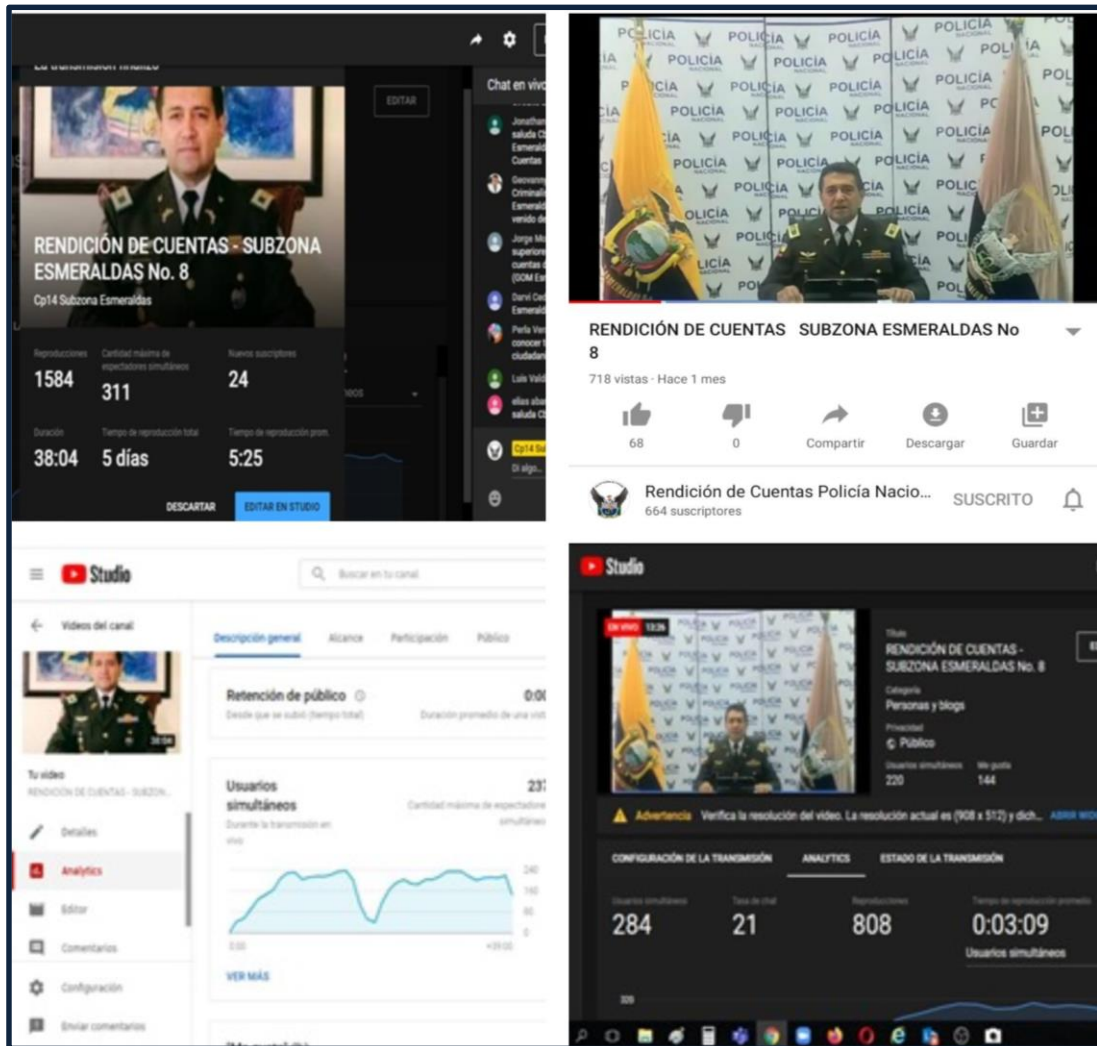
EDITAR

Chat en vivo

Jonathan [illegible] saluda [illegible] Esmeraldas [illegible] Cuentas

Geovanny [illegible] Criminal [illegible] Esmeraldas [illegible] venido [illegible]

Jorge M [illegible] superior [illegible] cuentas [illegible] (GOM Es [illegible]

Darvi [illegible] Esmeralda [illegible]

Perla Ver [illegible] conocer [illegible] ciudadan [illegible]

Luis Vald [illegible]

elias aba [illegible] saluda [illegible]

Cp14 Su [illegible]

Di algo...

RENDICIÓN DE CUENTAS - SUBZONA ESMERALDAS No. 8

Cp14 Subzona Esmeraldas

| Reproducciones | Cantidad máxima de espectadores simultáneos | Nuevos suscriptores |
|---|---|---|
| 1584 | 311 | 24 |

| Duración | Tiempo de reproducción total | Tiempo de reproducción prom. |
|---|---|---|
| 38:04 | 5 días | 5:25 |

DESCARTAR

EDITAR EN STUDIO

POLICÍA NACIONAL

RENDICIÓN DE CUENTAS SUBZONA ESMERALDAS No 8

718 vistas · Hace 1 mes

68 0 Compartir Descargar Guardar

Rendición de Cuentas Policía Nacio...
664 suscriptores

SUSCRITO

Studio

Buscar en tu canal

Videos del canal

38:04

Tu video
RENDICIÓN DE CUENTAS - SUBZON...

Detalles

Analytics

Editor

Comentarios

Configuración

Enviar comentarios

Descripción general Alcance Participación Público

Retención de público
Desde que se subió (tiempo total)

0:0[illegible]
Duración promedio de una vist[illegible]

Usuarios simultáneos
Durante la transmisión en vivo

23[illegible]
Cantidad máxima de espectadore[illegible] simultáneo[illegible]

240 160 80 0

0:00 +39:00

VER MÁS

Studio

EN VIVO 13:26

Título
RENDICIÓN DE CUENTAS - SUBZONA ESMERALDAS No. 8

Categoría
Personas y blogs

Privacidad
Público

Usuarios simultáneos 220
Me gusta 144

Advertencia Verifica la resolución del video. La resolución actual es (908 x 512) y dich... ABRIR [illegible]

CONFIGURACIÓN DE LA TRANSMISIÓN ANALYTICS ESTADO DE LA TRANSMISIÓN

| Usuarios simultáneos | Tasa de chat | Reproducciones | Tiempo de reproducción promedio |
|---|---|---|---|
| 284 | 21 | 808 | 0:03:09 |

Usuarios simultáneos

320